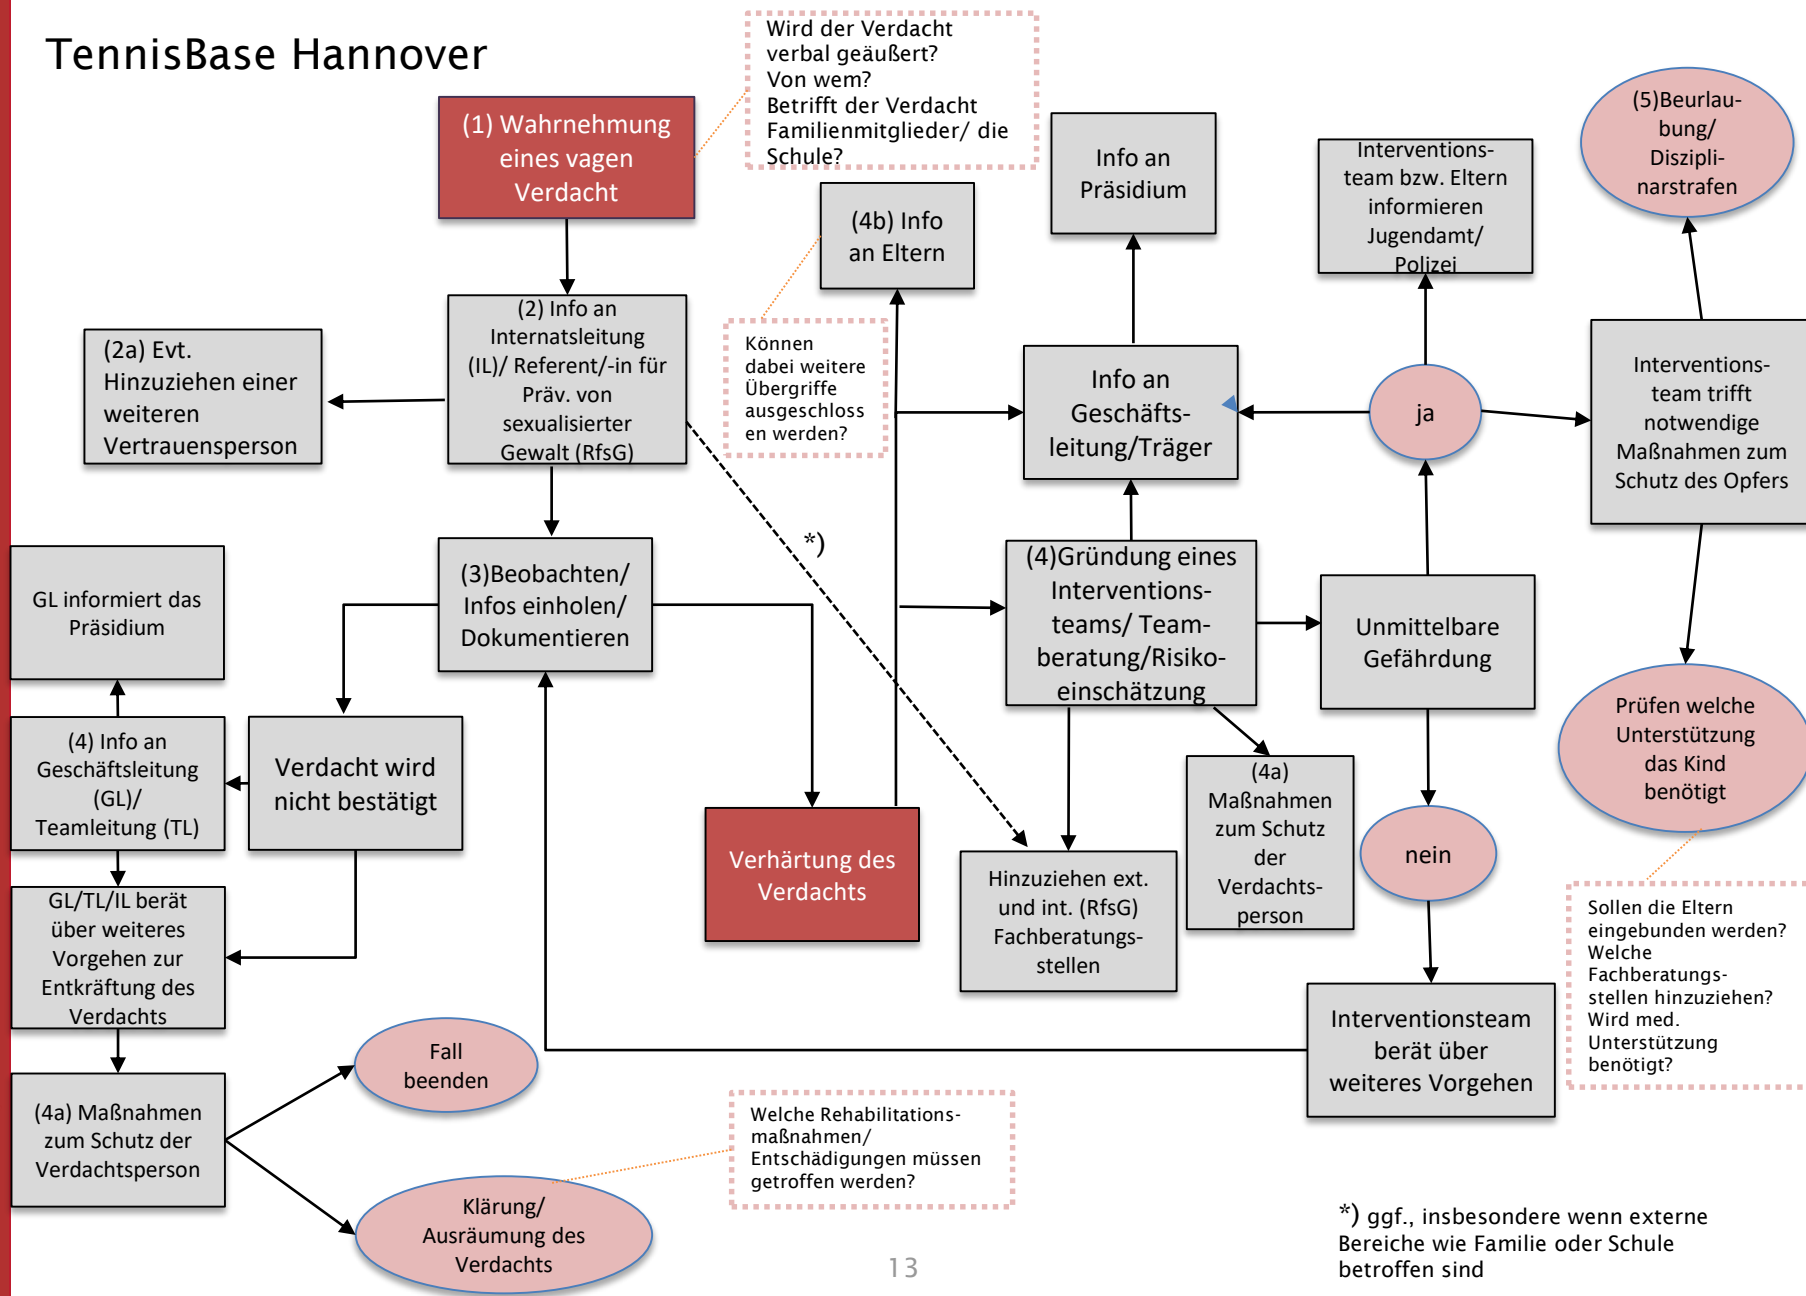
TennisBase Hannover

(1) Wahrnehmung eines vagen Verdacht

Wird der Verdacht verbal geäußert? Von wem? Betrifft der Verdacht Familienmitglieder/ die Schule?

Info an Präsidium

Interventionsteam bzw. Eltern informieren Jugendamt/ Polizei

(5)Beurlaubung/ Disziplinarstrafen

(4b) Info an Eltern

(2a) Evt. Hinzuziehen einer weiteren Vertrauensperson

(2) Info an Internatsleitung (IL)/ Referent/-in für Präv. von sexualisierter Gewalt (RfsG)

Können dabei weitere Übergriffe ausgeschlossen werden?

Info an Geschäftsleitung/Träger

ja

Interventionsteam trifft notwendige Maßnahmen zum Schutz des Opfers

*)

GL informiert das Präsidium

(3)Beobachten/ Infos einholen/ Dokumentieren

(4)Gründung eines Interventionsteams/ Teamberatung/Risikoeinschätzung

Unmittelbare Gefährdung

Prüfen welche Unterstützung das Kind benötigt

(4) Info an Geschäftsleitung (GL)/ Teamleitung (TL)

Verdacht wird nicht bestätigt

Verhärtung des Verdachts

(4a) Maßnahmen zum Schutz der Verdachtsperson

nein

Hinzuziehen ext. und int. (RfsG) Fachberatungsstellen

Sollen die Eltern eingebunden werden? Welche Fachberatungsstellen hinzuziehen? Wird med. Unterstützung benötigt?

GL/TL/IL berät über weiteres Vorgehen zur Entkräftung des Verdachts

Fall beenden

Interventionsteam berät über weiteres Vorgehen

(4a) Maßnahmen zum Schutz der Verdachtsperson

Welche Rehabilitationsmaßnahmen/ Entschädigungen müssen getroffen werden?

Klärung/ Ausräumung des Verdachts

13

*) ggf., insbesondere wenn externe Bereiche wie Familie oder Schule betroffen sind